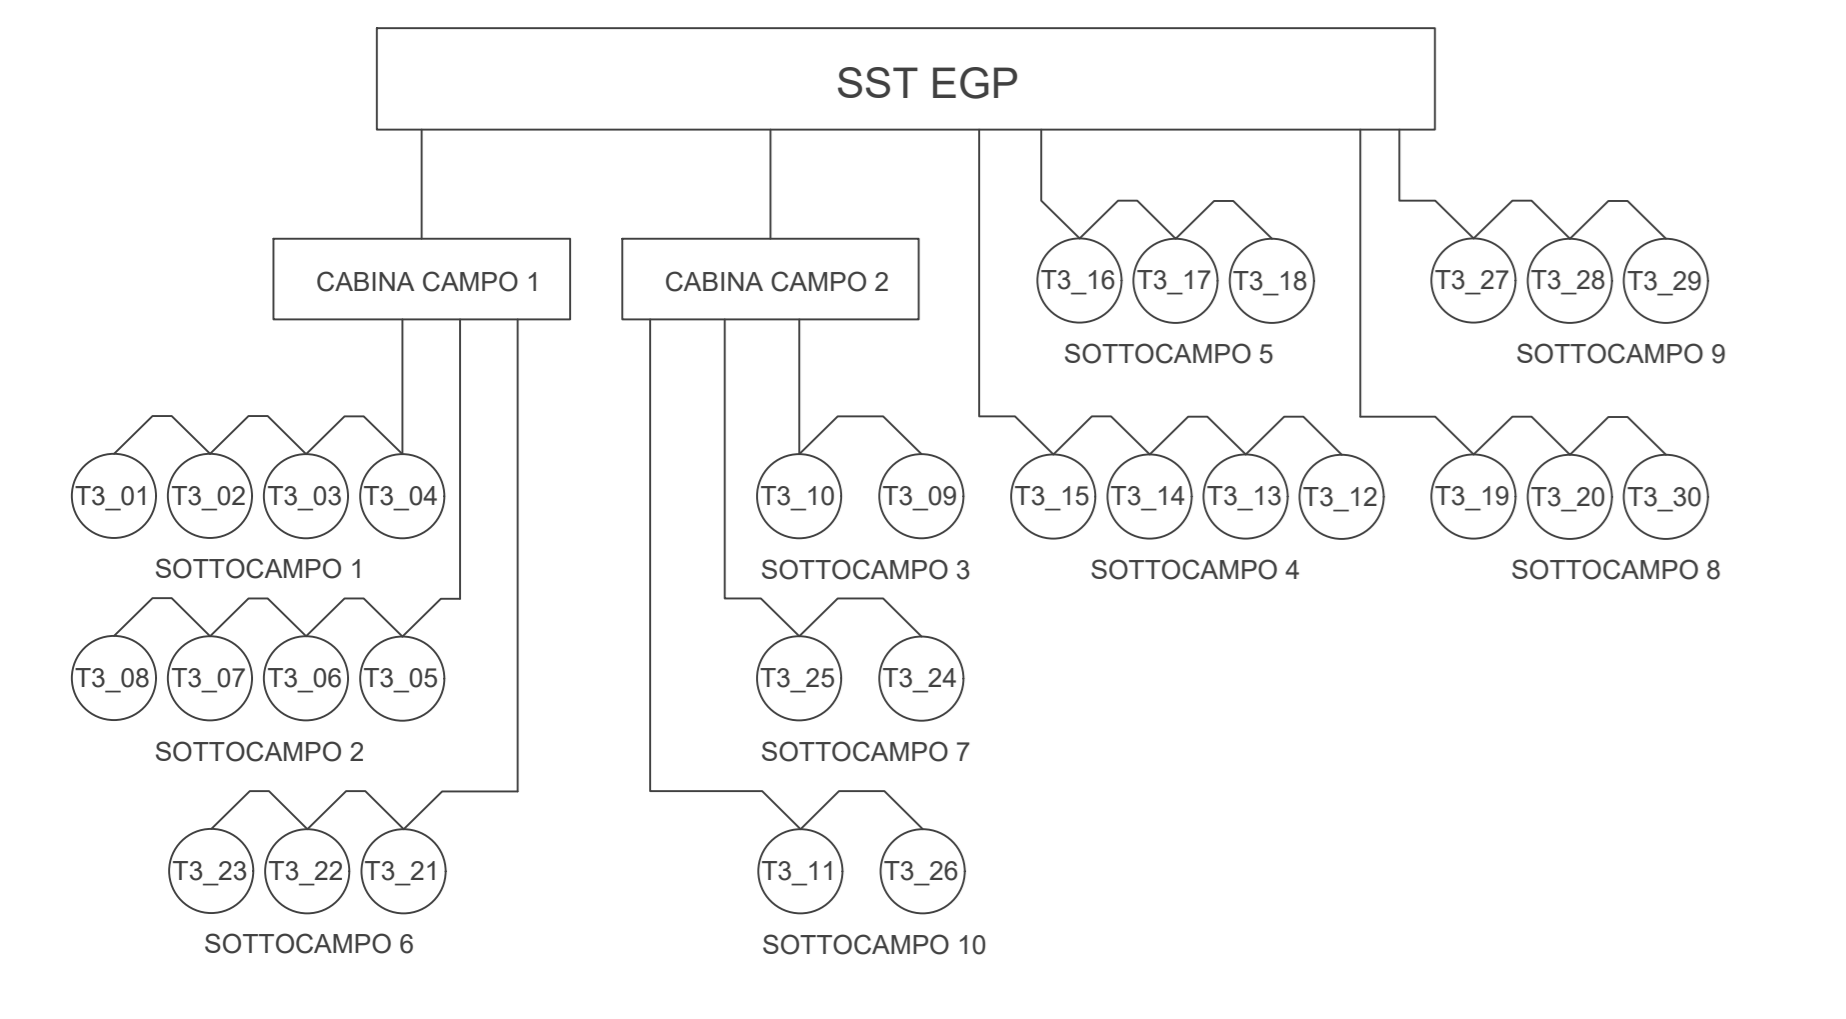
SST EGP

CABINA CAMPO 1

CABINA CAMPO 2

T3_16 T3_17 T3_18

SOTTOCAMPO 5

T3_27 T3_28 T3_29

SOTTOCAMPO 9

T3_01 T3_02 T3_03 T3_04

SOTTOCAMPO 1

T3_10 T3_09

SOTTOCAMPO 3

T3_15 T3_14 T3_13 T3_12

SOTTOCAMPO 4

T3_19 T3_20 T3_30

SOTTOCAMPO 8

T3_08 T3_07 T3_06 T3_05

SOTTOCAMPO 2

T3_25 T3_24

SOTTOCAMPO 7

T3_23 T3_22 T3_21

SOTTOCAMPO 6

T3_11 T3_26

SOTTOCAMPO 10